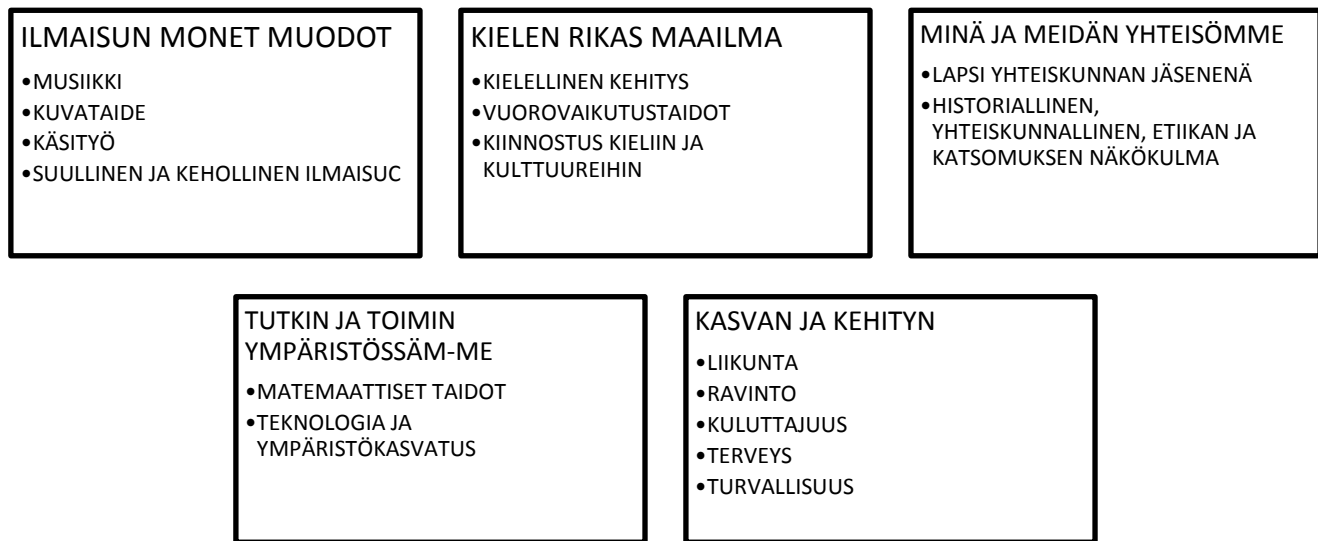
ILMAISUN MONET MUODOT
•MUSIIKKI
•KUVATAIDE
•KÄSITYÖ
•SUULLINEN JA KEHOLLINEN ILMAISUC

KIELEN RIKAS MAAILMA
•KIELELLINEN KEHITYS
•VUOROVAIKUTUSTAIDOT
•KIINNOSTUS KIELIIN JA KULTTUUREIHIN

MINÄ JA MEIDÄN YHTEISÖMME
•LAPSI YHTEISKUNNAN JÄSENENÄ
•HISTORIALLINEN, YHTEISKUNNALLINEN, ETIIKAN JA KATSOMUKSEN NÄKÖKULMA

TUTKIN JA TOIMIN YMPÄRISTÖSSÄM-ME
•MATEMAATTISET TAIDOT
•TEKNOLOGIA JA YMPÄRISTÖKASVATUS

KASVAN JA KEHITYN
•LIIKUNTA
•RAVINTO
•KULUTTAJUUS
•TERVEYS
•TURVALLISUUS